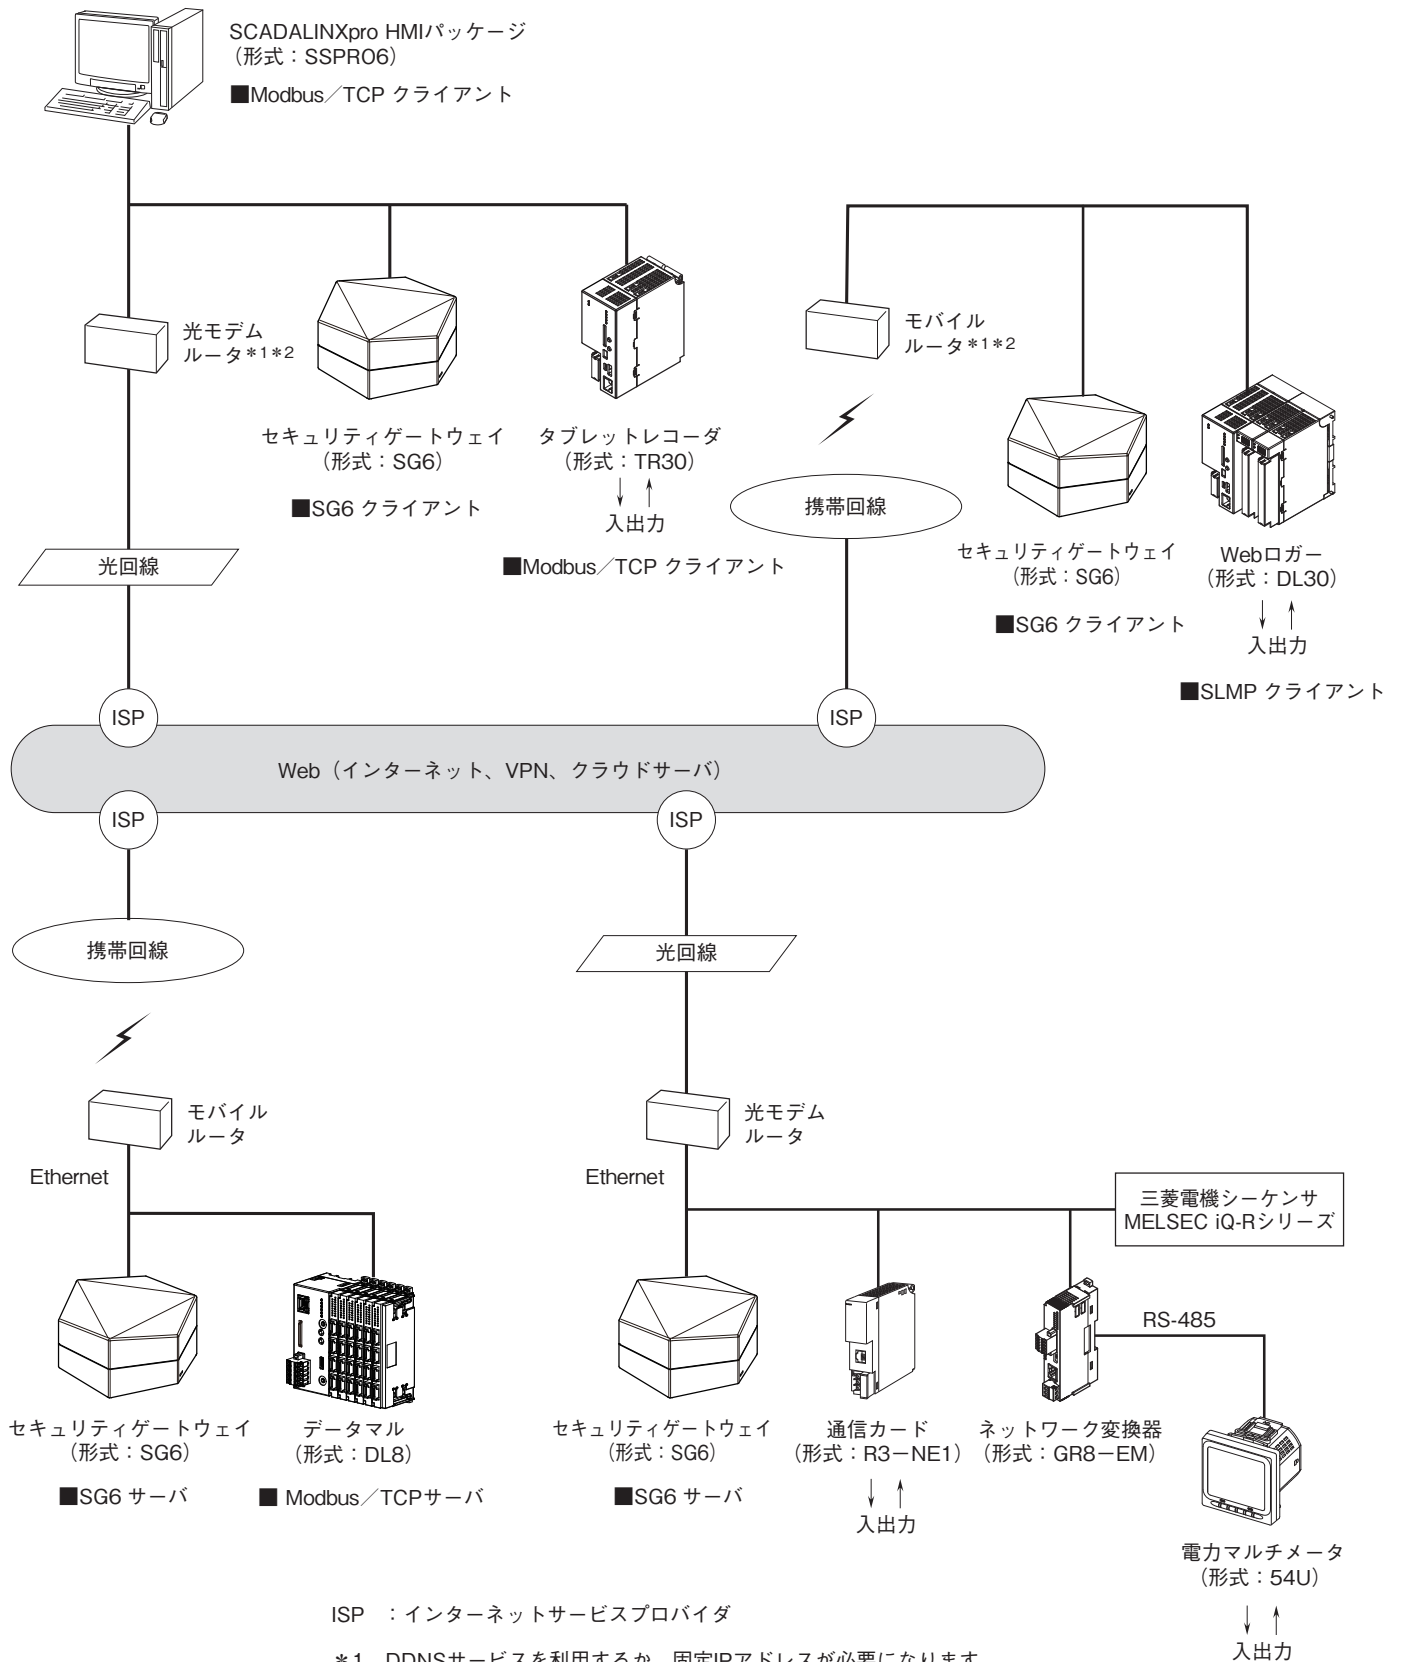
SCADALINXpro HMIパッケージ
（形式：SSPRO6）

■Modbus／TCP クライアント

光モデム
ルータ＊1＊2

セキュリティゲートウェイ
（形式：SG6）

■SG6 クライアント

タブレットレコーダ
（形式：TR30）

入出力

■Modbus／TCP クライアント

モバイル
ルータ＊1＊2

携帯回線

セキュリティゲートウェイ
（形式：SG6）

■SG6 クライアント

Webロガー
（形式：DL30）

入出力

■SLMP クライアント

光回線

ISP

ISP

Web（インターネット、VPN、クラウドサーバ）

ISP

ISP

携帯回線

光回線

モバイル
ルータ

光モデム
ルータ

Ethernet

Ethernet

三菱電機シーケンサ
MELSEC iQ-Rシリーズ

RS-485

セキュリティゲートウェイ
（形式：SG6）

■SG6 サーバ

データマル
（形式：DL8）

■ Modbus／TCPサーバ

セキュリティゲートウェイ
（形式：SG6）

■SG6 サーバ

通信カード
（形式：R3−NE1）

入出力

ネットワーク変換器
（形式：GR8−EM）

電力マルチメータ
（形式：54U）

入出力

ISP ：インターネットサービスプロバイダ

＊1 DDNSサービスを利用するか、固定IPアドレスが必要になります。